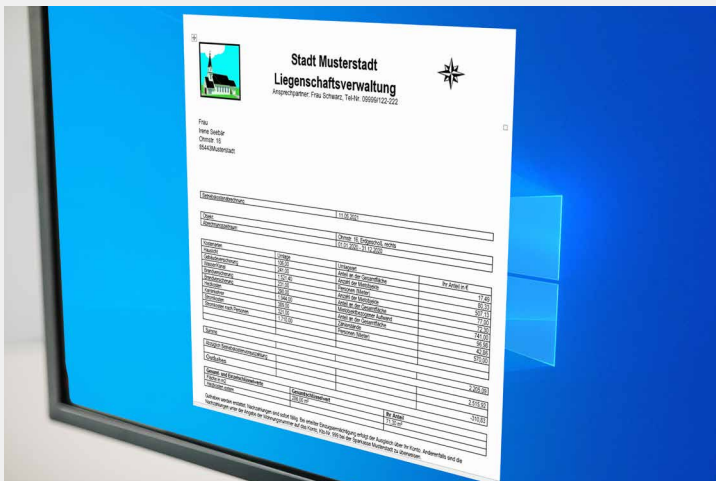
Stadt Musterstadt
Liegenschaftsverwaltung
Ansprechpartner: Frau Schwarz, Tel-Nr. 09999/122-222

Frau
Irene Siebär
Ohmstr. 16
85443Musterstadt

Betriebskostenabrechnung
11.05.2021
Objekt
Ohmstr. 16, Erdgeschoß, rechts
Abrechnungszeitraum
01.01.2020 - 31.12.2020
Kostenarten
Umlage
Umlageart
Anteil an der Gesamtfläche
Ihr Anteil in €
17,40
80,17
307,13
17,02
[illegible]
141,00
96,56
42,80
623,00
Summe
Grundstück
2.205,00
2.518,92
-313,92
Ihr Anteil
11,00 m²
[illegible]